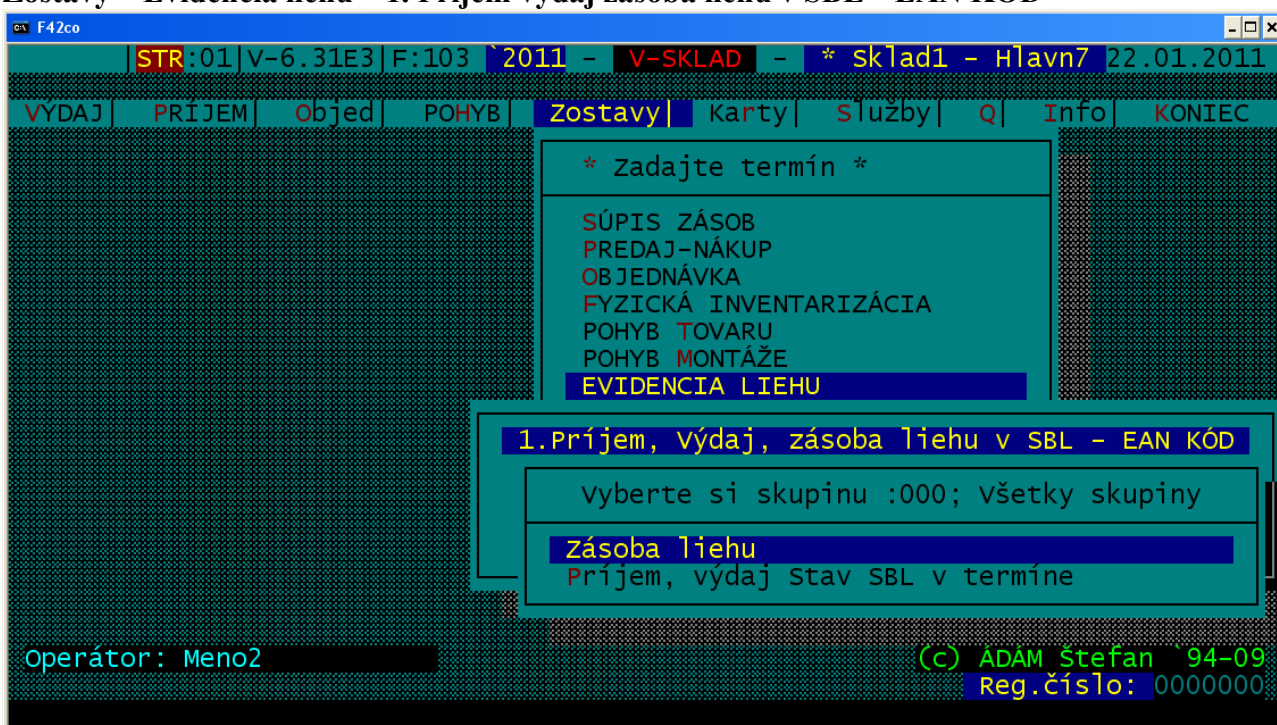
Zostavy – Evidencia liehu – 1. Príjem výdaj zásoba liehu v SBL – EAN KÓD

F42co

STR:01 | V-6.31E3 | F:103 `2011 - V-SKLAD - * Sklad1 - Hlavn7 22.01.2011

VÝDAJ | PRÍJEM | Objed | POHYB | Zostavy | Karty | Služby | Q | Info | KONIEC

* Zadajte termín *

SÚPIS ZÁSOB
PREDAJ-NÁKUP
OBJEDNÁVKA
FYZICKÁ INVENTARIZÁCIA
POHYB TOVARU
POHYB MONTÁŽE
EVIDENCIA LIEHU

1.Príjem, Výdaj, zásoba liehu v SBL - EAN KÓD

Vyberte si skupinu :000; Všetky skupiny

Zásoba liehu
Príjem, výdaj Stav SBL v termíne

Operátor: Meno2

(c) ÁDÁM Štefan `94-09
Reg.číslo: 0000000